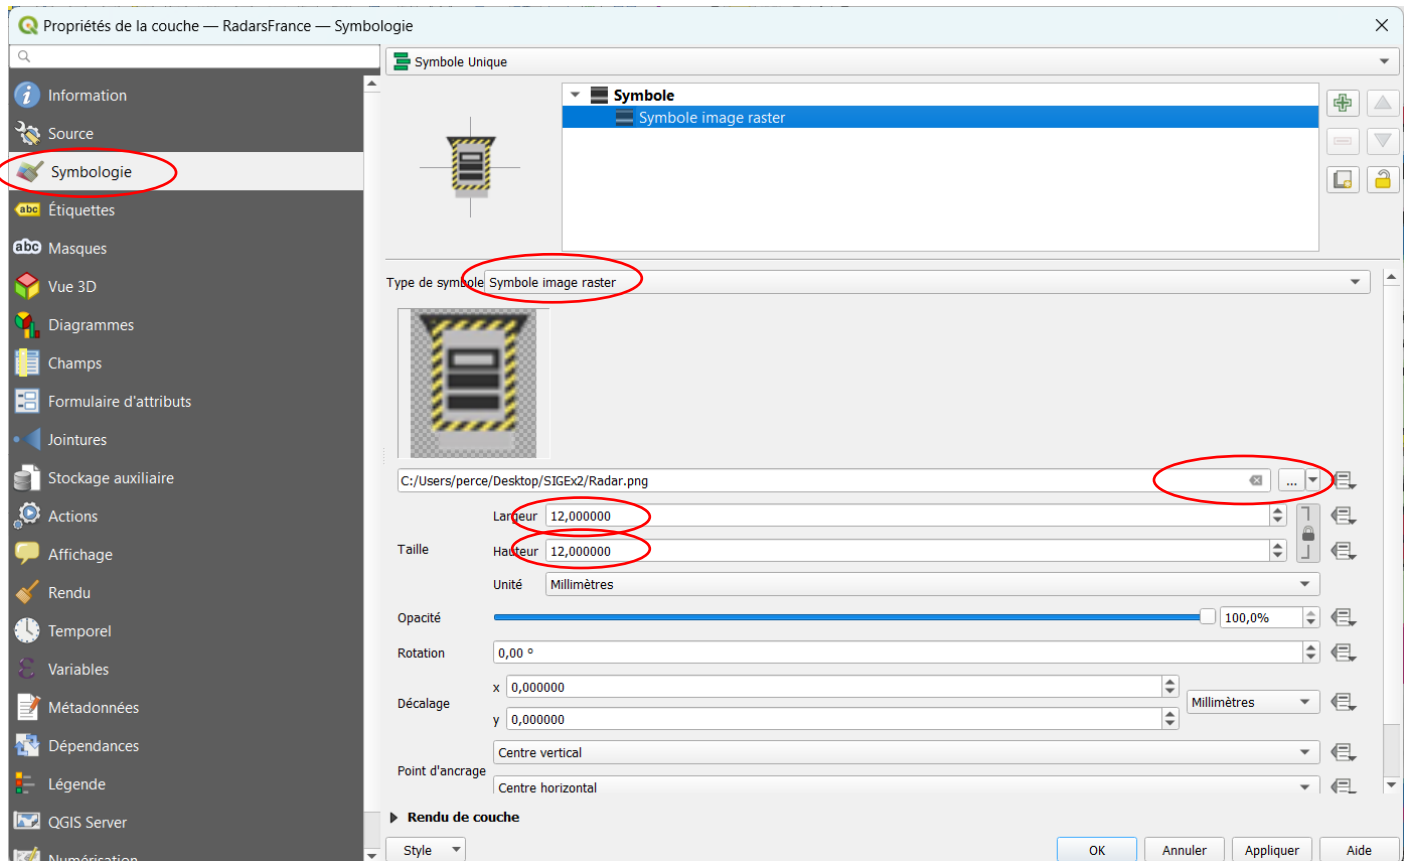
Propriétés de la couche — RadarsFrance — Symbologie

Information
Source
Symbologie
Étiquettes
Masques
Vue 3D
Diagrammes
Champs
Formulaire d'attributs
Jointures
Stockage auxiliaire
Actions
Affichage
Rendu
Temporel
Variables
Métadonnées
Dépendances
Légende
QGIS Server
Numérisation

Symbole Unique

Symbole
Symbole image raster

Type de symbole Symbole image raster

C:/Users/perce/Desktop/SIGEx2/Radar.png

Taille
Largeur 12,000000
Hauteur 12,000000
Unité Millimètres

Opacité 100,0%

Rotation 0,00 °

Décalage
x 0,000000
y 0,000000
Millimètres

Point d'ancrage
Centre vertical
Centre horizontal

Rendu de couche

Style
OK
Annuler
Appliquer
Aide